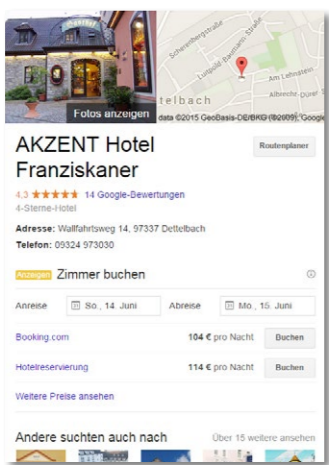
Fotos anzeigen

Schwarzenbergstraße
Luitpold-Baumann-Straße
Am Lehnstein
Albrecht-Dürer
telbach
Kartendaten ©2015 GeoBasis-DE/BKG (©2009), Google

AKZENT Hotel Franziskaner

Routenplaner

4,3 ★★★★★ 14 Google-Bewertungen
4-Sterne-Hotel

Adresse: Wallfahrtsweg 14, 97337 Dettelbach
Telefon: 09324 973030

Anzeigen Zimmer buchen

Anreise So., 14. Juni Abreise Mo., 15. Juni

Booking.com 104 € pro Nacht Buchen

Hotelreservierung 114 € pro Nacht Buchen

Weitere Preise ansehen

Andere suchten auch nach Über 15 weitere ansehen